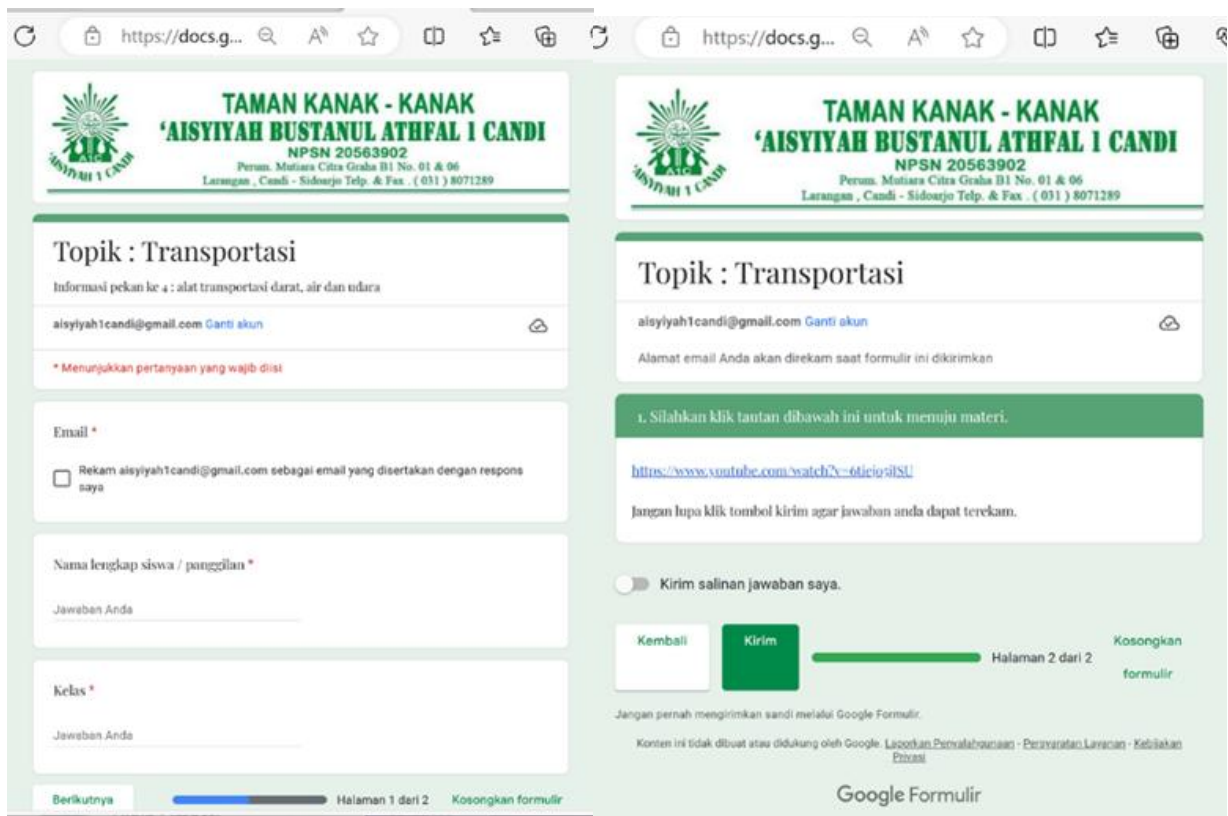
https://docs.g...

TAMAN KANAK - KANAK
'AISYIYAH BUSTANUL ATHFAL 1 CANDI
NPSN 20563902
Perum. Mutiara Citra Graha B1 No. 01 & 06
Larangan , Candi - Sidoarjo Telp. & Fax . ( 031 ) 8071289

AISYIYAH 1 CANDI

Topik : Transportasi

Informasi pekan ke 4 : alat transportasi darat, air dan udara

aisyiyah1candi@gmail.com Ganti akun

* Menunjukkan pertanyaan yang wajib diisi

Email *

Rekam aisyiyah1candi@gmail.com sebagai email yang disertakan dengan respons saya

Nama lengkap siswa / panggilan *

Jawaban Anda

Kelas *

Jawaban Anda

Berikutnya

Halaman 1 dari 2

Kosongkan formulir

https://docs.g...

TAMAN KANAK - KANAK
'AISYIYAH BUSTANUL ATHFAL 1 CANDI
NPSN 20563902
Perum. Mutiara Citra Graha B1 No. 01 & 06
Larangan , Candi - Sidoarjo Telp. & Fax . ( 031 ) 8071289

AISYIYAH 1 CANDI

Topik : Transportasi

aisyiyah1candi@gmail.com Ganti akun

Alamat email Anda akan direkam saat formulir ini dikirimkan

1. Silahkan klik tautan dibawah ini untuk menuju materi.

https://www.youtube.com/watch?v=6ticjo5ISU

Jangan lupa klik tombol kirim agar jawaban anda dapat terekam.

Kirim salinan jawaban saya.

Kembali

Kirim

Halaman 2 dari 2

Kosongkan formulir

Jangan pernah mengirimkan sandi melalui Google Formulir.

Konten ini tidak dibuat atau didukung oleh Google. Laporkan Penyalahgunaan - Persyaratan Layanan - Kebijakan Privasi

Google Formulir